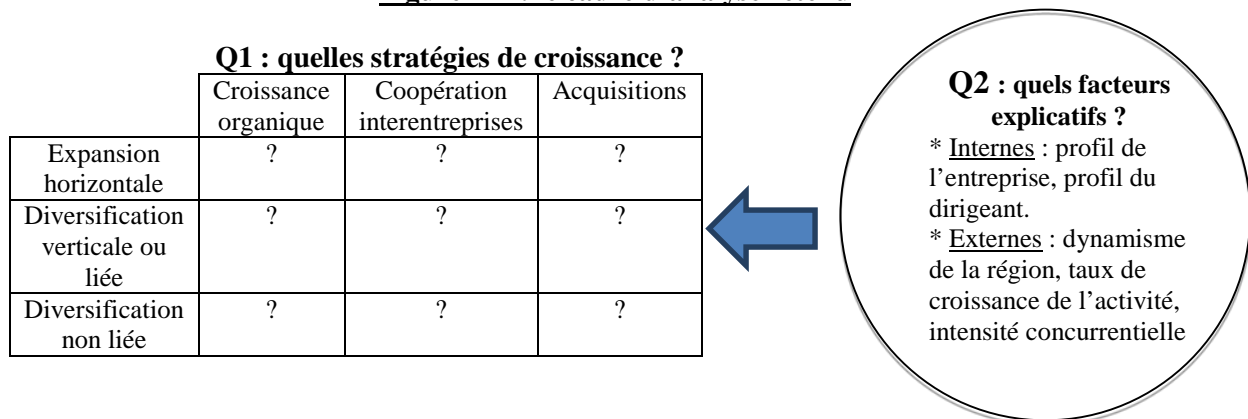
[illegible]

**Q1 : quelles stratégies de croissance ?**

| | Croissance organique | Coopération interentreprises | Acquisitions |
|---|---|---|---|
| Expansion horizontale | ? | ? | ? |
| Diversification verticale ou liée | ? | ? | ? |
| Diversification non liée | ? | ? | ? |

**Q2 : quels facteurs explicatifs ?**
* Internes : profil de l'entreprise, profil du dirigeant.
* Externes : dynamisme de la région, taux de croissance de l'activité, intensité concurrentielle